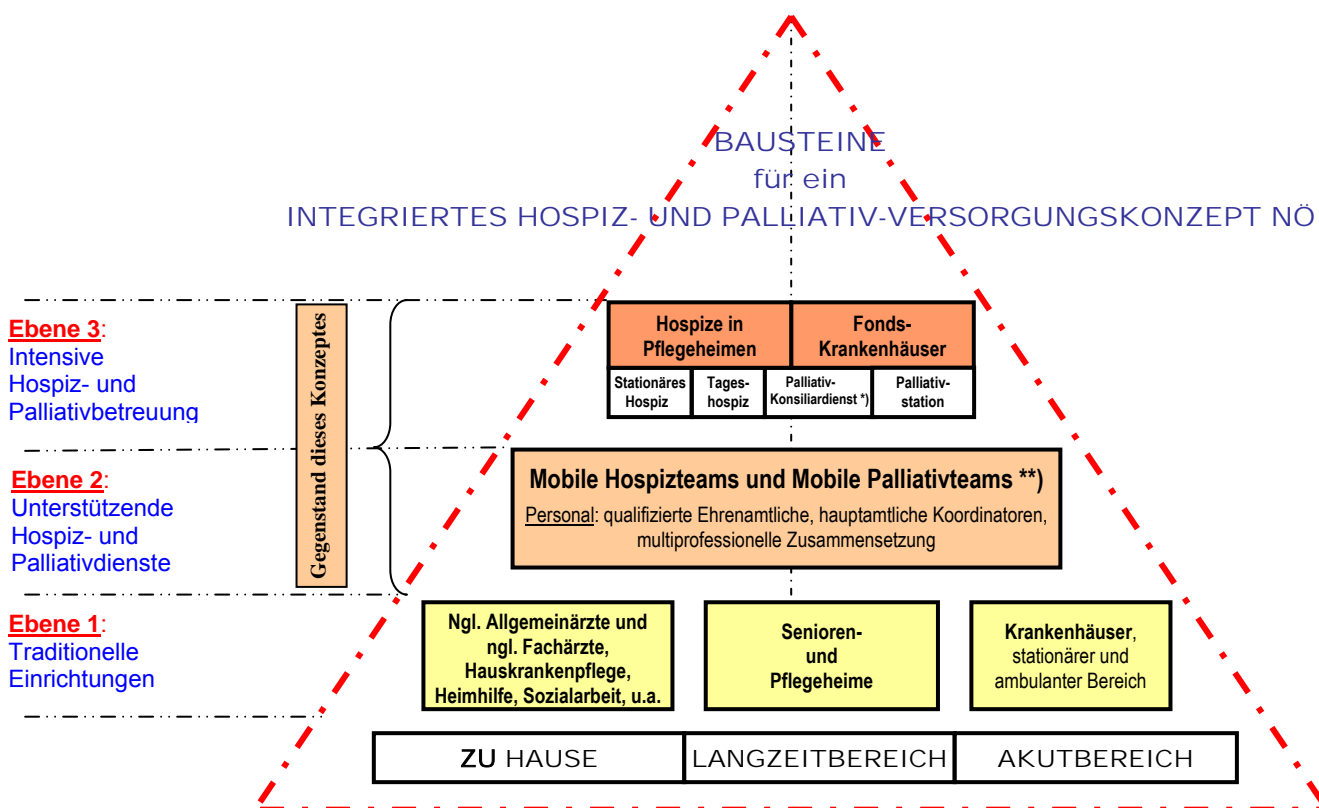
BAUSTEINE
für ein
INTEGRIERTES HOSPIZ- UND PALLIATIV-VERSORGUNGSKONZEPT NÖ

Ebene 3:
Intensive Hospiz- und Palliativbetreuung

Ebene 2:
Unterstützende Hospiz- und Palliativdienste

Ebene 1:
Traditionelle Einrichtungen

Gegenstand dieses Konzeptes

Hospize in Pflegeheimen

Fonds-Krankenhäuser

Stationäres Hospiz

Tageshospiz

Palliativ-Konsiliardienst *)

Palliativstation

Mobile Hospizteams und Mobile Palliativteams **)

Personal: qualifizierte Ehrenamtliche, hauptamtliche Koordinatoren, multiprofessionelle Zusammensetzung

Ngl. Allgemeinärzte und ngl. Fachärzte, Hauskrankenpflege, Heimhilfe, Sozialarbeit, u.a.

Senioren- und Pflegeheime

Krankenhäuser, stationärer und ambulanter Bereich

| ZU HAUSE | LANGZEITBEREICH | AKUTBEREICH |
|---|---|---|